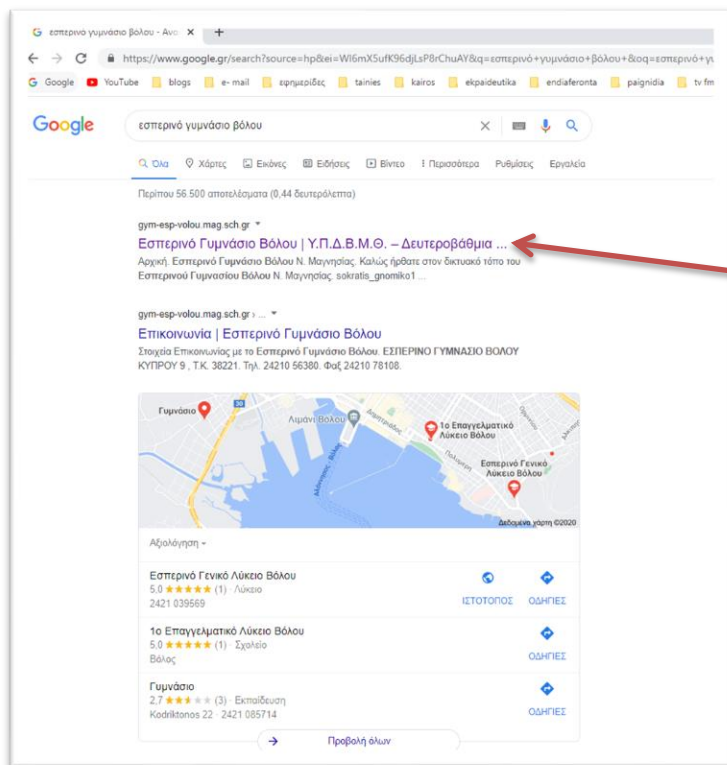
G εσπερινό γυμνάσιο βόλου - Ανα ×  +

← → C  https://www.google.gr/search?source=hp&ei=Wl6mX5ufK96djLsP8rChuAY&q=εσπερινό+γυμνάσιο+βόλου+&oq=εσπερινό+γυ

G Google  YouTube  blogs  e- mail  εφημερίδες  tainies  kairos  ekpaideutika  endiaferonta  paignidia  tv fm

Google  εσπερινό γυμνάσιο βόλου

Όλα  Χάρτες  Εικόνες  Ειδήσεις  Βίντεο  Περισσότερα  Ρυθμίσεις  Εργαλεία

Περίπου 56.500 αποτελέσματα (0,44 δευτερόλεπτα)

gym-esp-volou.mag.sch.gr ▾
Εσπερινό Γυμνάσιο Βόλου | Υ.Π.Δ.Β.Μ.Θ. – Δευτεροβάθμια ...
Αρχική. Εσπερινό Γυμνάσιο Βόλου Ν. Μαγνησίας. Καλώς ήρθατε στον δικτυακό τόπο του Εσπερινού Γυμνασίου Βόλου Ν. Μαγνησίας. sokratis_gnomiko1 ...

gym-esp-volou.mag.sch.gr › ... ▾
Επικοινωνία | Εσπερινό Γυμνάσιο Βόλου
Στοιχεία Επικοινωνίας με το Εσπερινό Γυμνάσιο Βόλου. ΕΣΠΕΡΙΝΟ ΓΥΜΝΑΣΙΟ ΒΟΛΟΥ ΚΥΠΡΟΥ 9 , Τ.Κ. 38221. Τηλ. 24210 56380. Φαξ 24210 78108.

Γυμνάσιο  30  Λιμάνι Βόλου  1ο Επαγγελματικό Λύκειο Βόλου  Εσπερινό Γενικό Λύκειο Βόλου  Δεδομένα χάρτη ©2020

Αξιολόγηση ▾

Εσπερινό Γενικό Λύκειο Βόλου
5,0 ★★★★★ (1) · Λύκειο
2421 039569
ΙΣΤΟΤΟΠΟΣ  ΟΔΗΓΙΕΣ

1ο Επαγγελματικό Λύκειο Βόλου
5,0 ★★★★★ (1) · Σχολείο
Βόλος
ΟΔΗΓΙΕΣ

Γυμνάσιο
2,7 ★★★★★ (3) · Εκπαίδευση
Kodriktonos 22 · 2421 085714
ΟΔΗΓΙΕΣ

Προβολή όλων